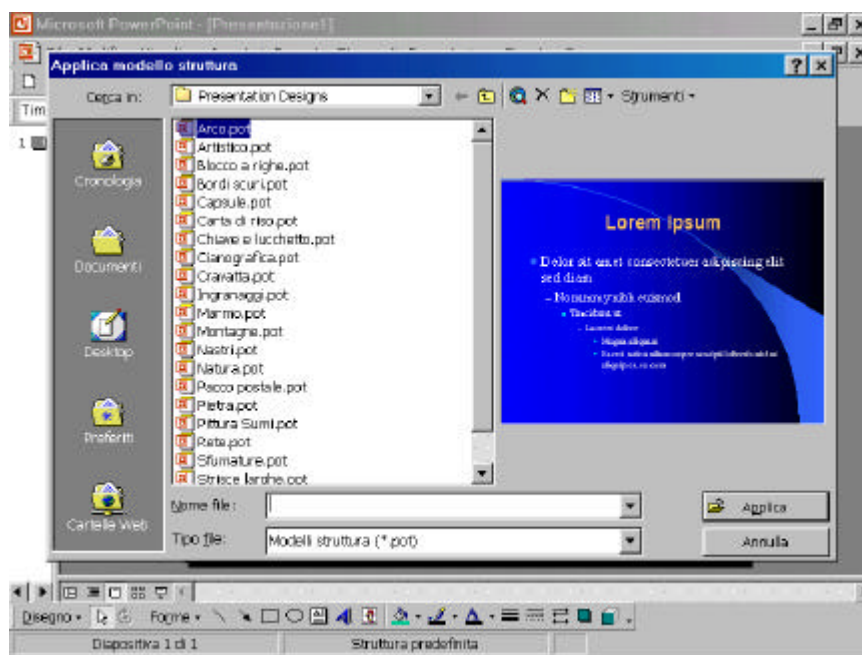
Microsoft PowerPoint - [Presentazione1]

Applica modello struttura

Cerca in: Presentation Designs

Strumenti

Cronologia

Documenti

Desktop

Preferiti

Cartelle Web

Arco.pot
Artistico.pot
Blocco a righe.pot
Bordi scuri.pot
Capsule.pot
Carta di riso.pot
Chiave e lucchetto.pot
Cianografica.pot
Cravatta.pot
Ingranaggi.pot
Marmo.pot
Montagne.pot
Nastri.pot
Natura.pot
Pacco postale.pot
Pietra.pot
Pittura Sumi.pot
Rete.pot
Sfumature.pot
Strisce larghe.pot

Lorem ipsum

• Dolor sit amet consectetuer adipiscing elit sed diam

– Nonummy nibh euismod

• Tincidunt ut

– Laoreet dolore

• Magna aliquam

• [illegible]

Nome file:

Tipo file: Modelli struttura (*.pot)

Applica

Annulla

Tim

1

Disegno · Forme ·

Diapositiva 1 di 1

Struttura predefinita